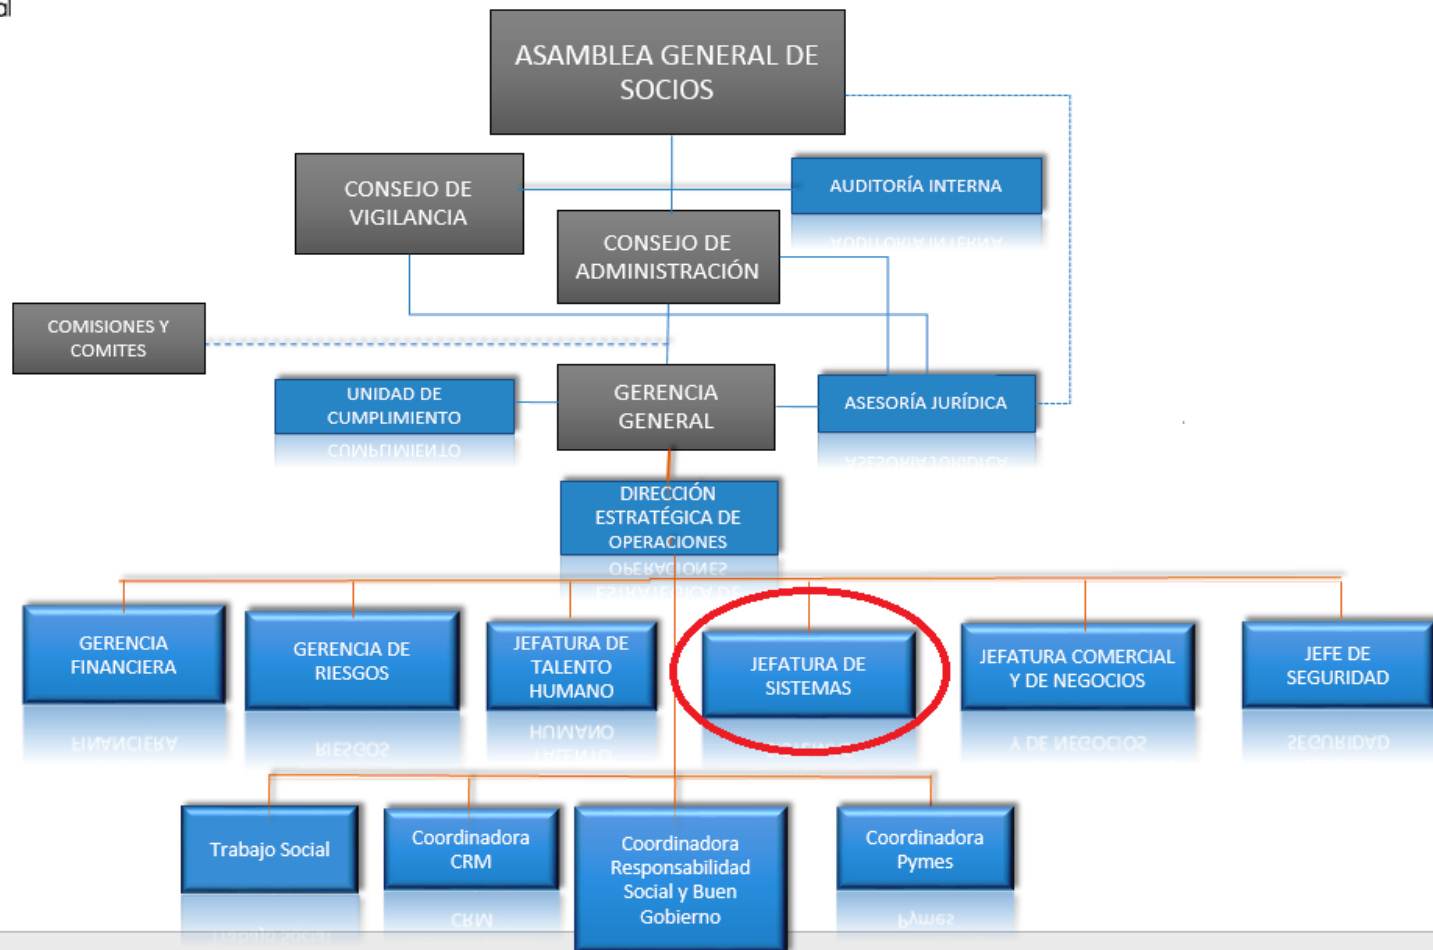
al

ASAMBLEA GENERAL DE SOCIOS

CONSEJO DE VIGILANCIA

AUDITORÍA INTERNA

CONSEJO DE ADMINISTRACIÓN

COMISIONES Y COMITES

UNIDAD DE CUMPLIMIENTO

GERENCIA GENERAL

ASESORÍA JURÍDICA

DIRECCIÓN ESTRATÉGICA DE OPERACIONES

GERENCIA FINANCIERA

GERENCIA DE RIESGOS

JEFATURA DE TALENTO HUMANO

JEFATURA DE SISTEMAS

JEFATURA COMERCIAL Y DE NEGOCIOS

JEFE DE SEGURIDAD

Trabajo Social

Coordinadora CRM

Coordinadora Responsabilidad Social y Buen Gobierno

Coordinadora Pymes